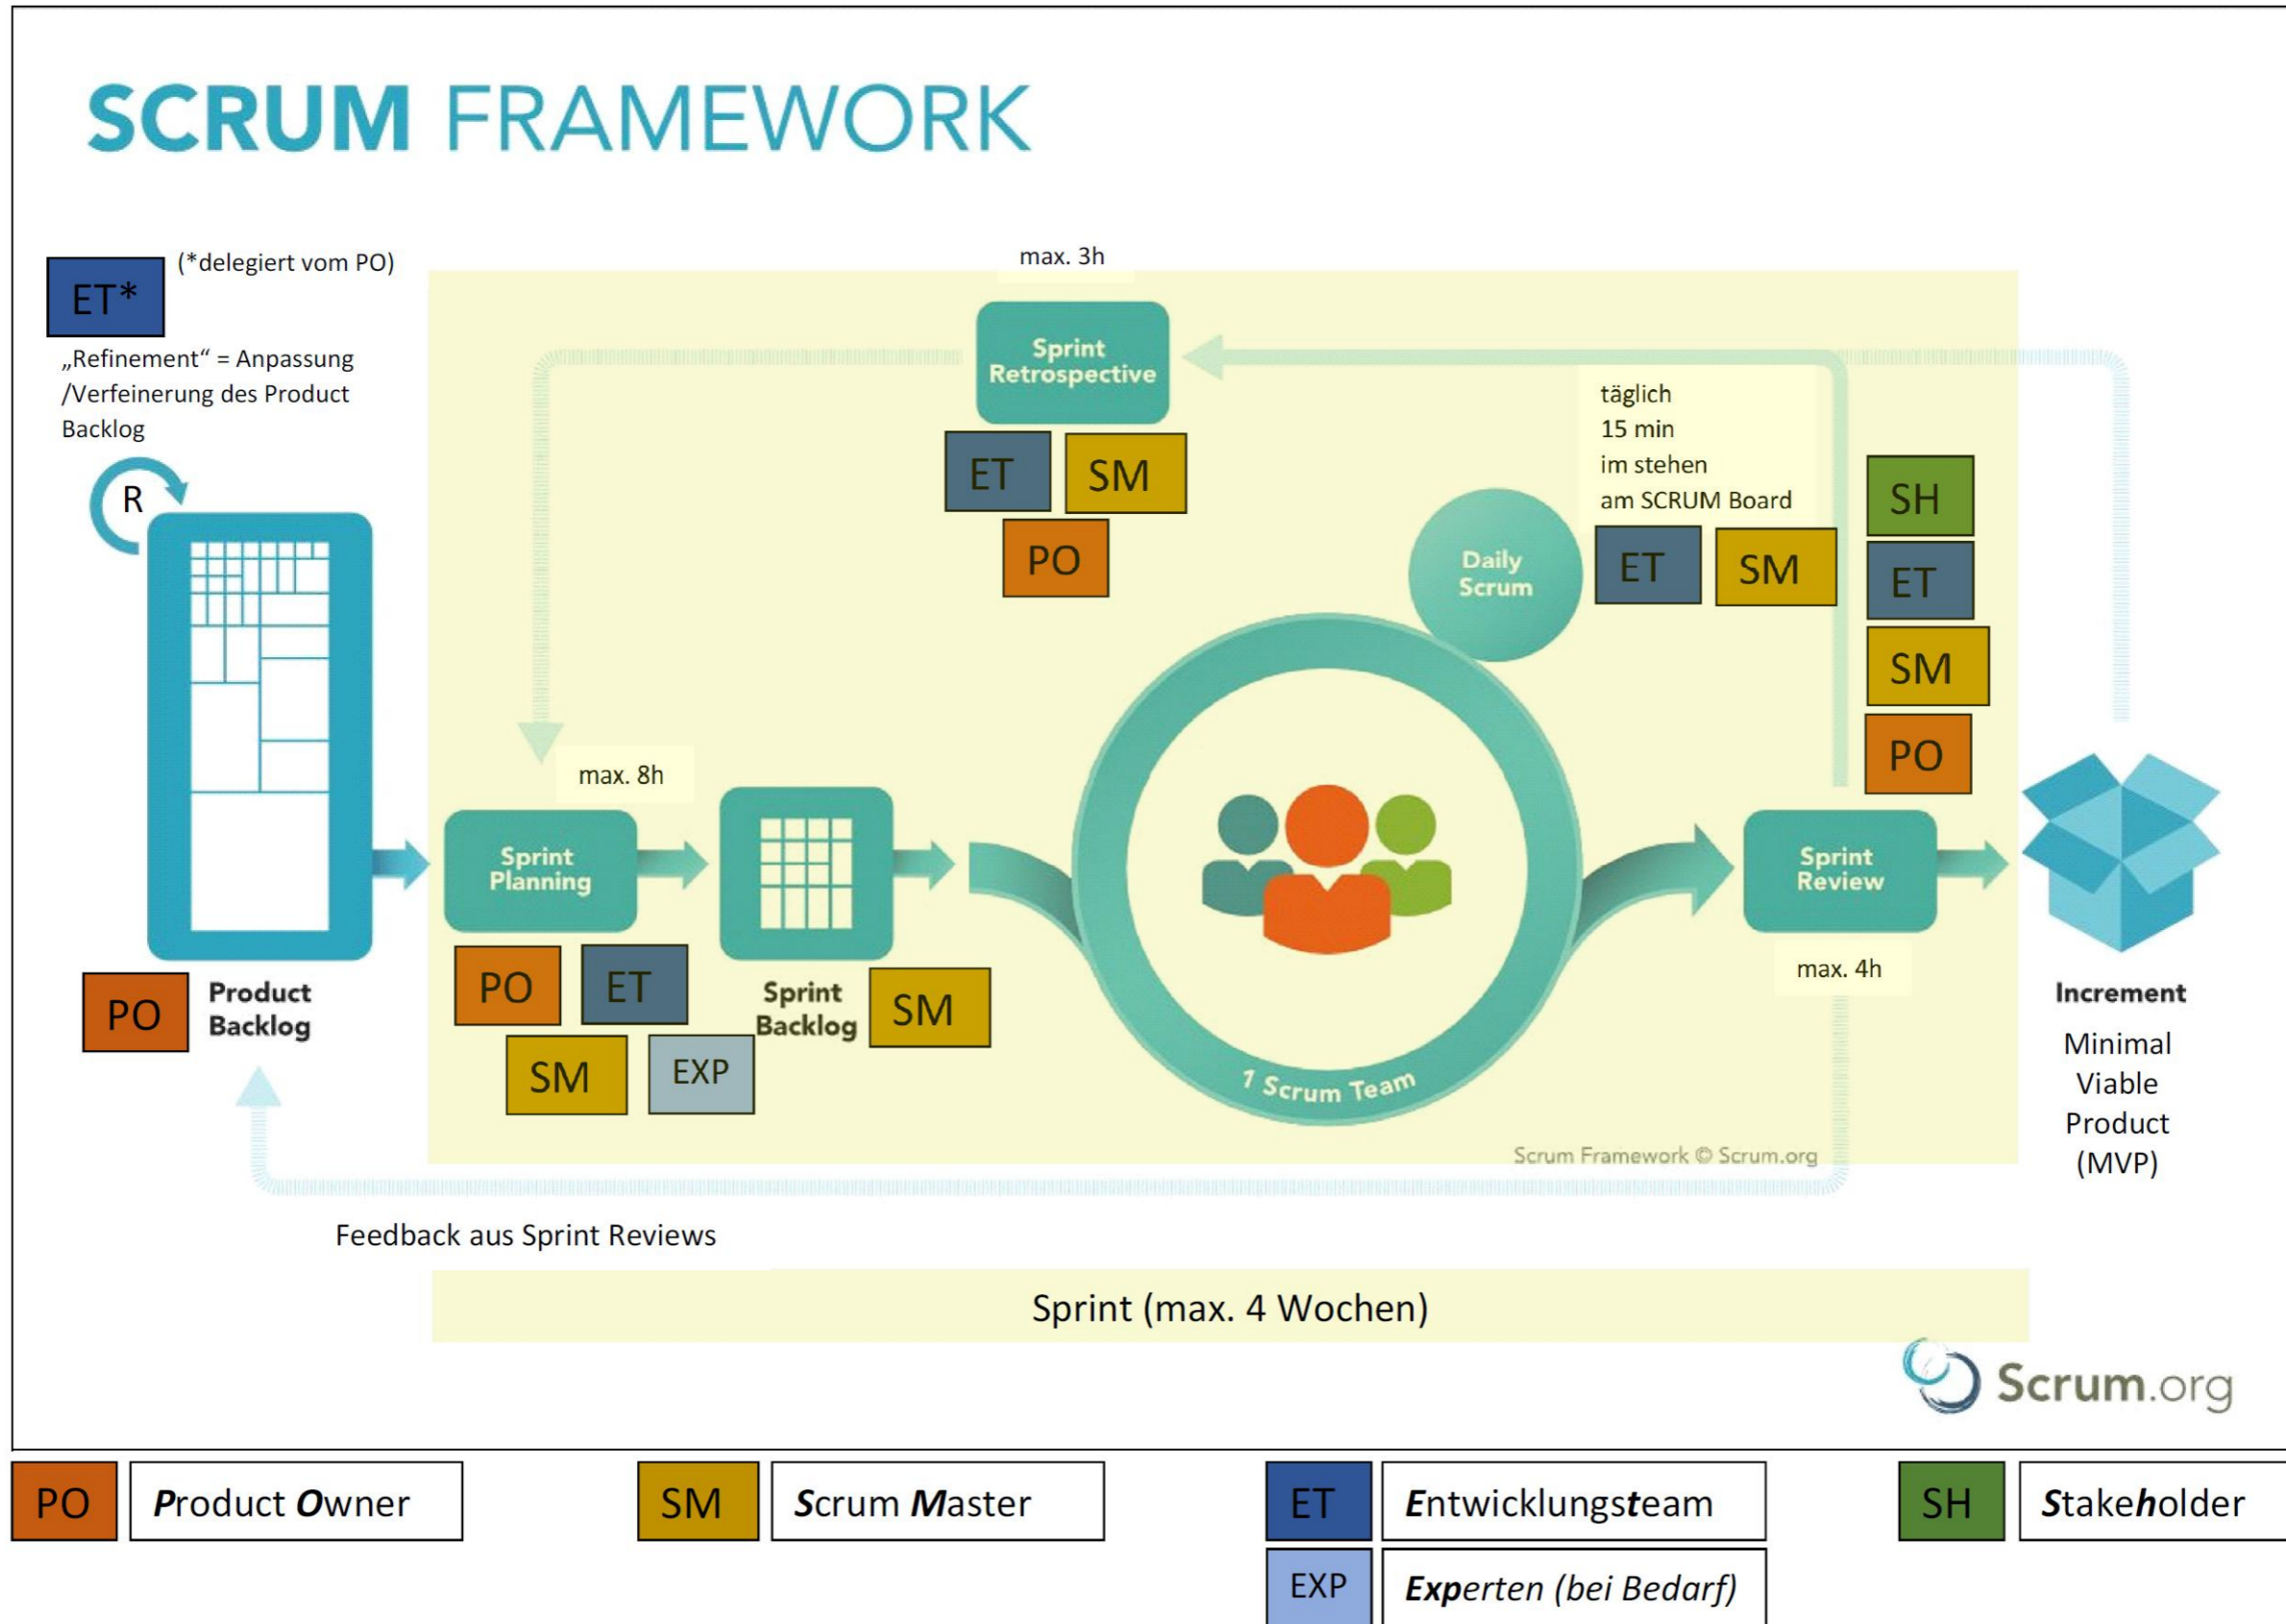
SCRUM FRAMEWORK

ET* (*delegiert vom PO)

„Refinement“ = Anpassung /Verfeinerung des Product Backlog

R

PO Product Backlog

max. 3h

Sprint Retrospective

ET SM PO

täglich
15 min
im stehen
am SCRUM Board

Daily Scrum

ET SM

SH ET SM PO

max. 8h

Sprint Planning

PO ET SM EXP

Sprint Backlog SM

1 Scrum Team

Sprint Review

max. 4h

Increment

Minimal Viable Product (MVP)

Scrum Framework © Scrum.org

Feedback aus Sprint Reviews

Sprint (max. 4 Wochen)

Scrum.org

| PO | Product Owner | SM | Scrum Master | ET | Entwicklungsteam | SH | Stakeholder |
|---|---|---|---|---|---|---|---|
| | | | | EXP | Experten (bei Bedarf) | | |